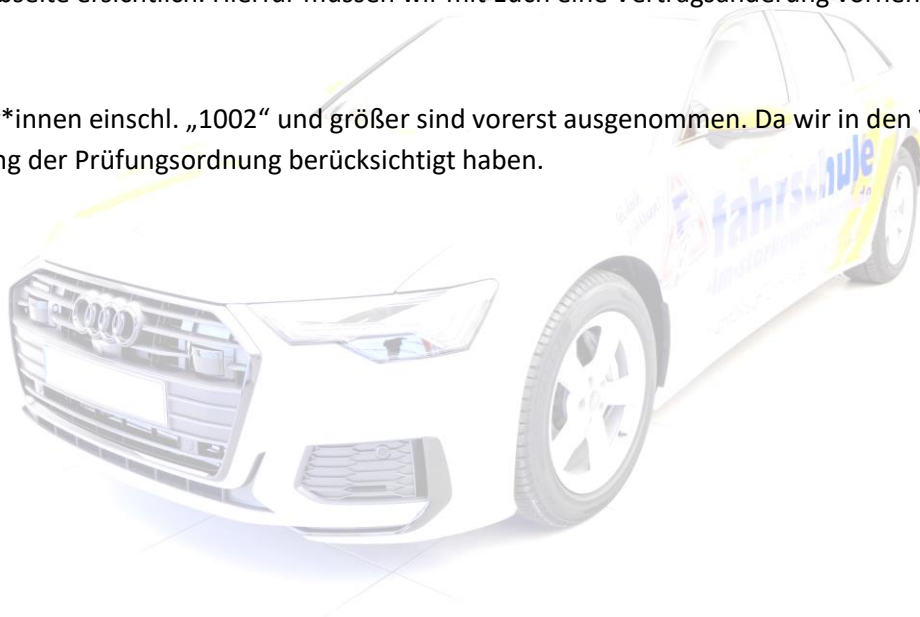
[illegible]bseite ersichtlich. Hierfür müssen wir mit Euch eine Vertragsänderung vorneh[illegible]

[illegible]*innen einschl. „1002“ und größer sind vorerst ausgenommen. Da wir in den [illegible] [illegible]ng der Prüfungsordnung berücksichtigt haben.

fahrschule